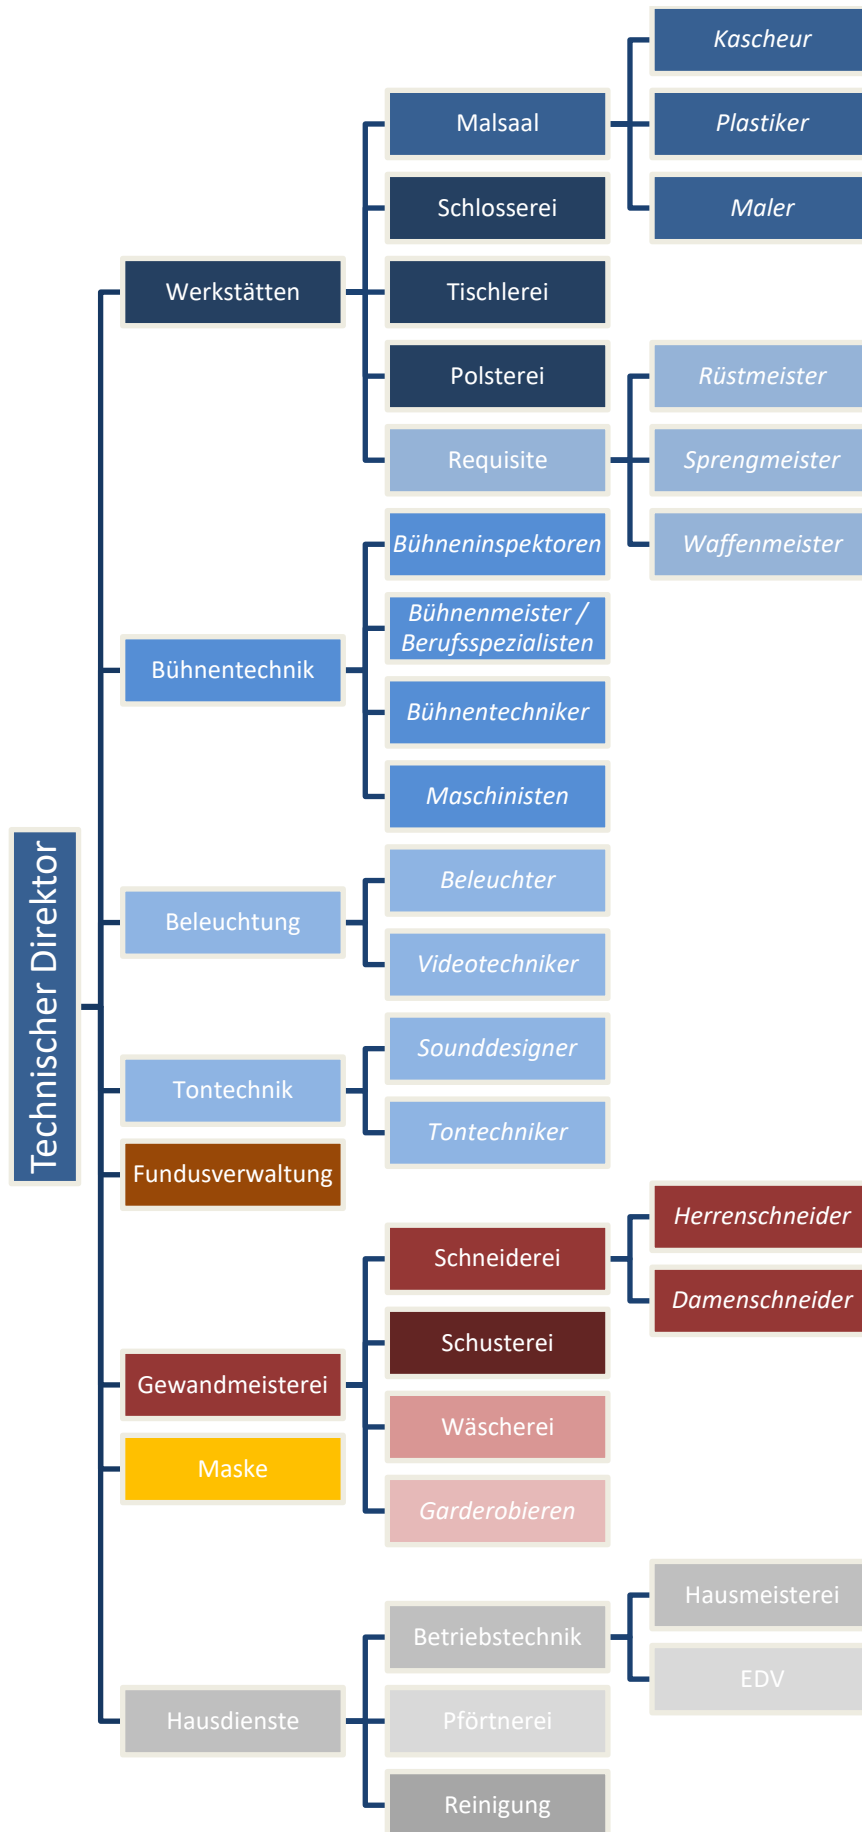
Technischer Direktor

Werkstätten
Malsaal
Kascheur
Plastiker
Maler
Schlosserei
Tischlerei
Polsterei
Requisite
Rüstmeister
Sprengmeister
Waffenmeister

Bühnentechnik
Bühneninspektoren
Bühnenmeister / Berufsspezialisten
Bühnentechniker
Maschinisten

Beleuchtung
Beleuchter
Videotechniker

Tontechnik
Sounddesigner
Tontechniker

Fundusverwaltung

Gewandmeisterei
Schneiderei
Herrenschneider
Damenschneider
Schusterei
Wäscherei
Garderobieren

Maske

Hausdienste
Betriebstechnik
Hausmeisterei
EDV
Pförtnerei
Reinigung